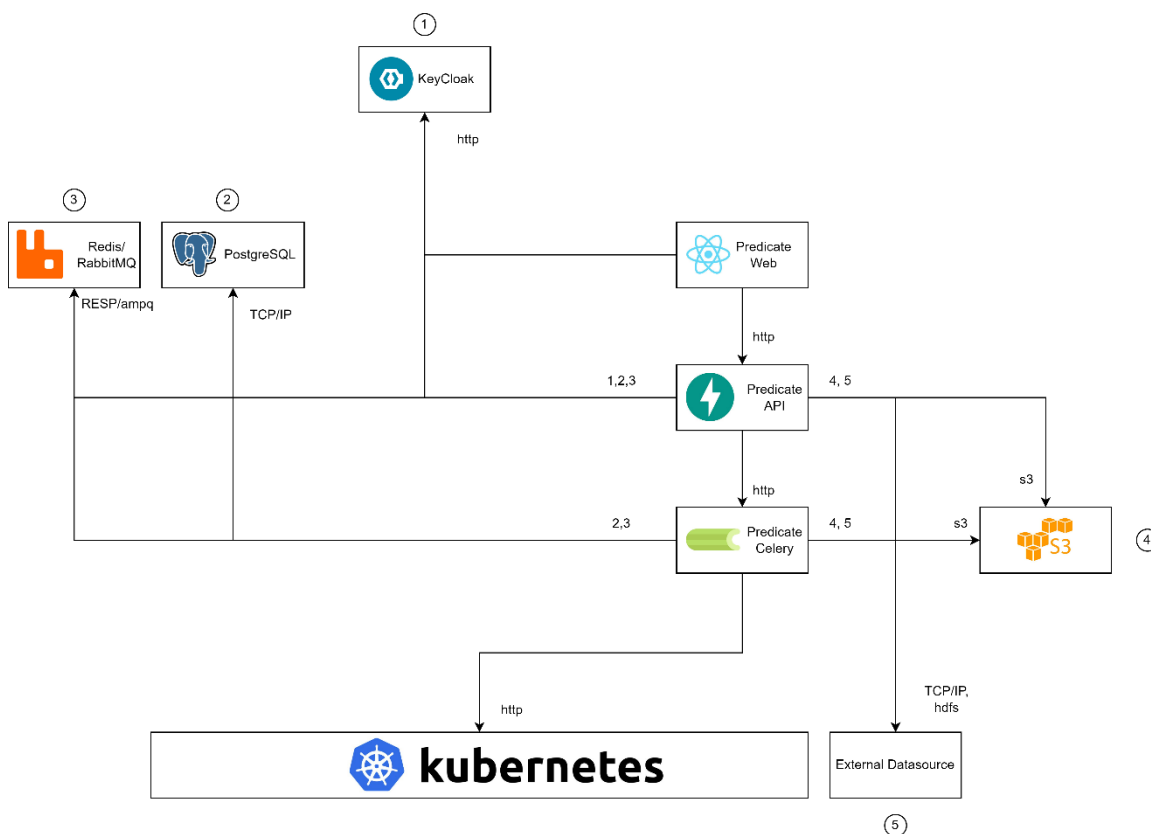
1

KeyCloak

http

3

2

Redis/ RabbitMQ

PostgreSQL

Predicate Web

RESP/ampq

TCP/IP

http

1,2,3

Predicate API

4, 5

http

s3

2,3

Predicate Celery

4, 5

s3

S3

4

TCP/IP, hdfs

http

kubernetes

External Datasource

5